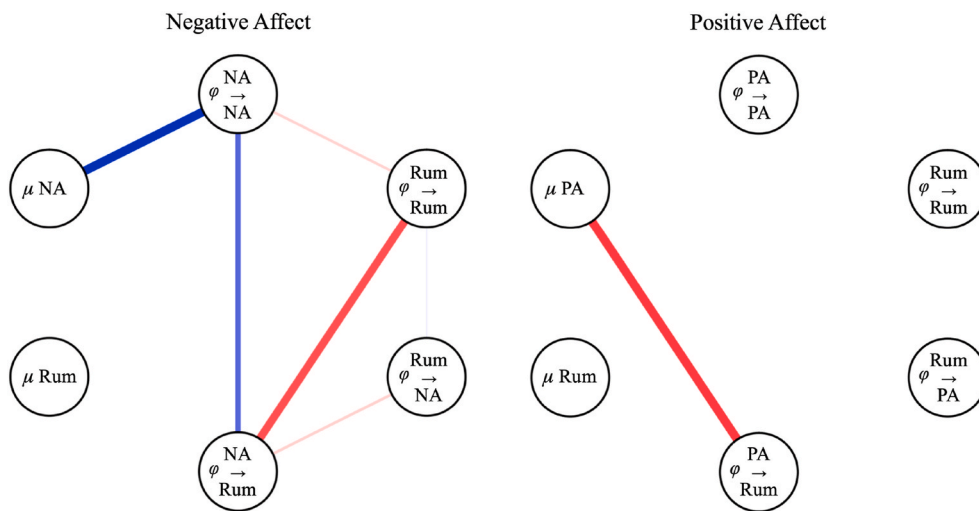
Negative Affect

$\varphi$ NA $\rightarrow$ NA

$\mu$ NA

$\varphi$ Rum $\rightarrow$ Rum

$\mu$ Rum

$\varphi$ Rum $\rightarrow$ NA

$\varphi$ NA $\rightarrow$ Rum

Positive Affect

$\varphi$ PA $\rightarrow$ PA

$\mu$ PA

$\varphi$ Rum $\rightarrow$ Rum

$\mu$ Rum

$\varphi$ Rum $\rightarrow$ PA

$\varphi$ PA $\rightarrow$ Rum